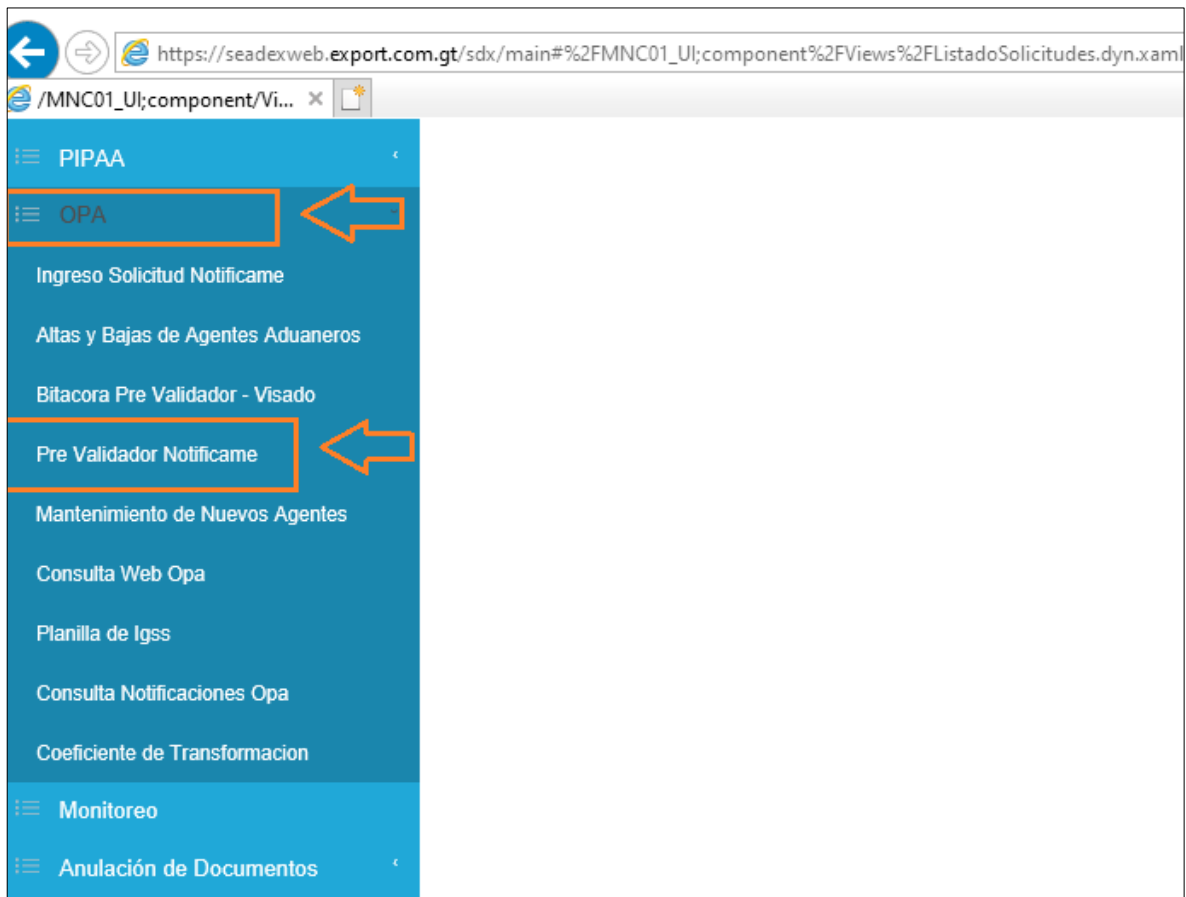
https://seadexweb.export.com.gt/sdx/main#%2FMNC01_UI;component%2FViews%2FListadoSolicitudes.dyn.xaml

/MNC01_UI;component/Vi...

PIPAA

OPA

Ingreso Solicitud Notificame

Altas y Bajas de Agentes Aduaneros

Bitacora Pre Validador - Visado

Pre Validador Notificame

Mantenimiento de Nuevos Agentes

Consulta Web Opa

Planilla de Igss

Consulta Notificaciones Opa

Coeficiente de Transformacion

Monitoreo

Anulación de Documentos